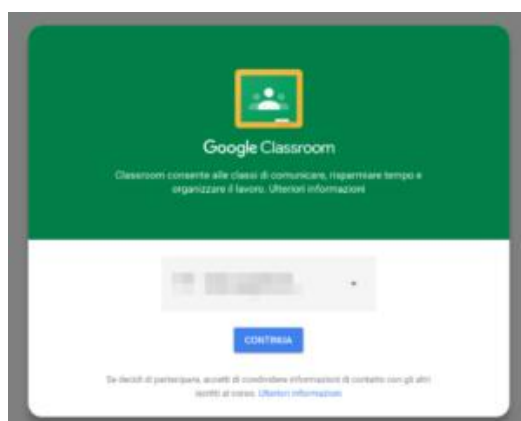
Google Classroom

Classroom consente alle classi di comunicare, risparmiare tempo e organizzare il lavoro. Ulteriori informazioni

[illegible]

CONTINUA

Se decidi di partecipare, accetti di condividere informazioni di contatto con gli altri iscritti al corso. Ulteriori informazioni